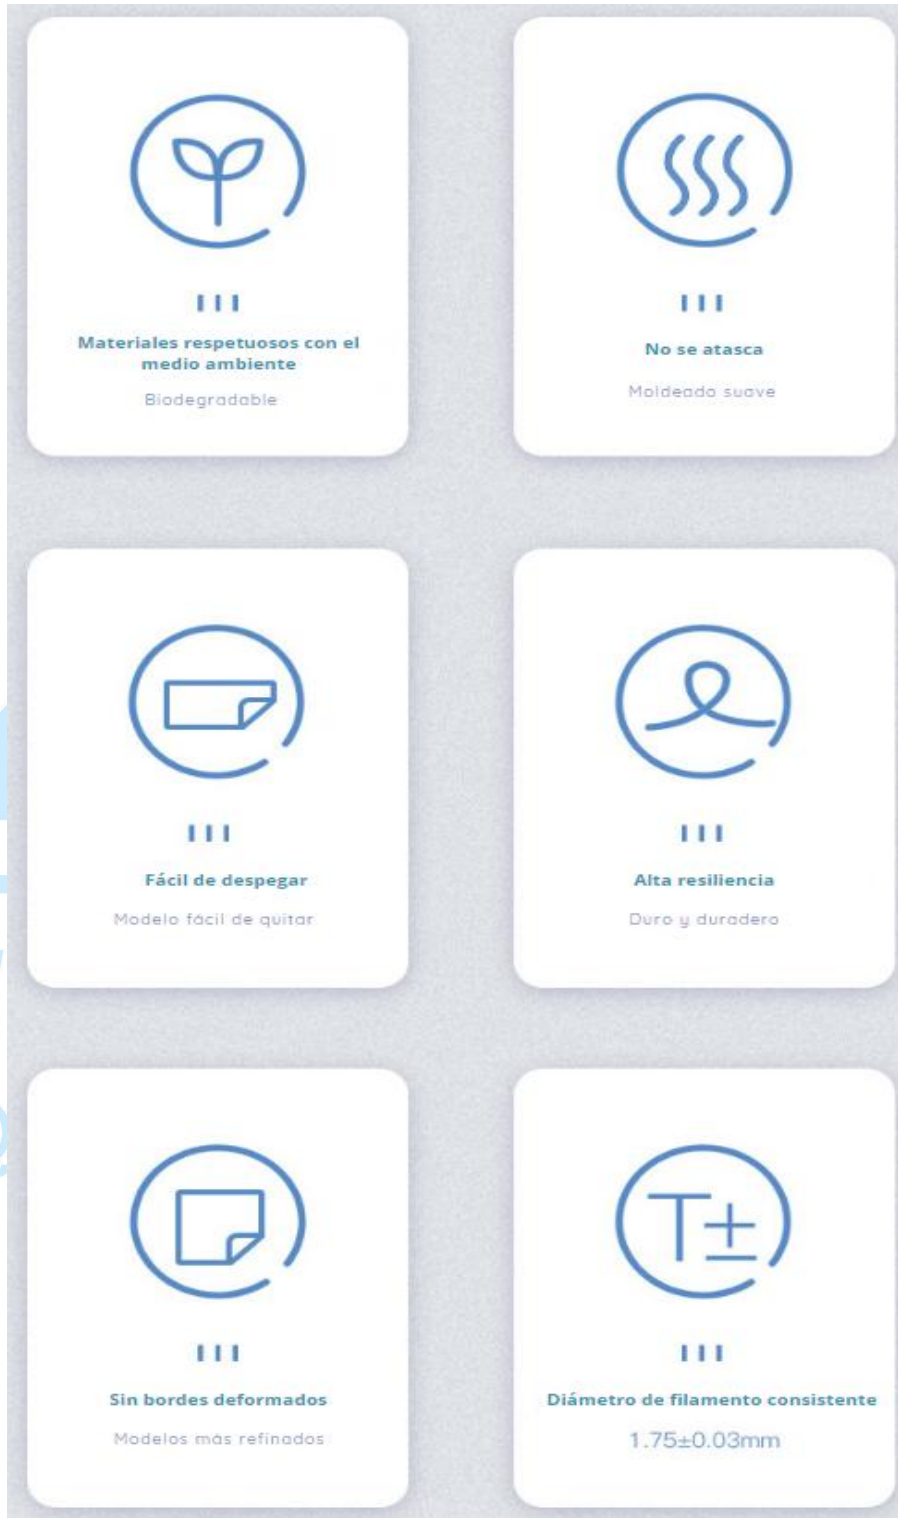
Materiales respetuosos con el medio ambiente

Biodegradable

No se atasca

Moldeado suave

Fácil de despegar

Modelo fácil de quitar

Alta resiliencia

Duro y duradero

Sin bordes deformados

Modelos más refinados

Diámetro de filamento consistente

1.75±0.03mm